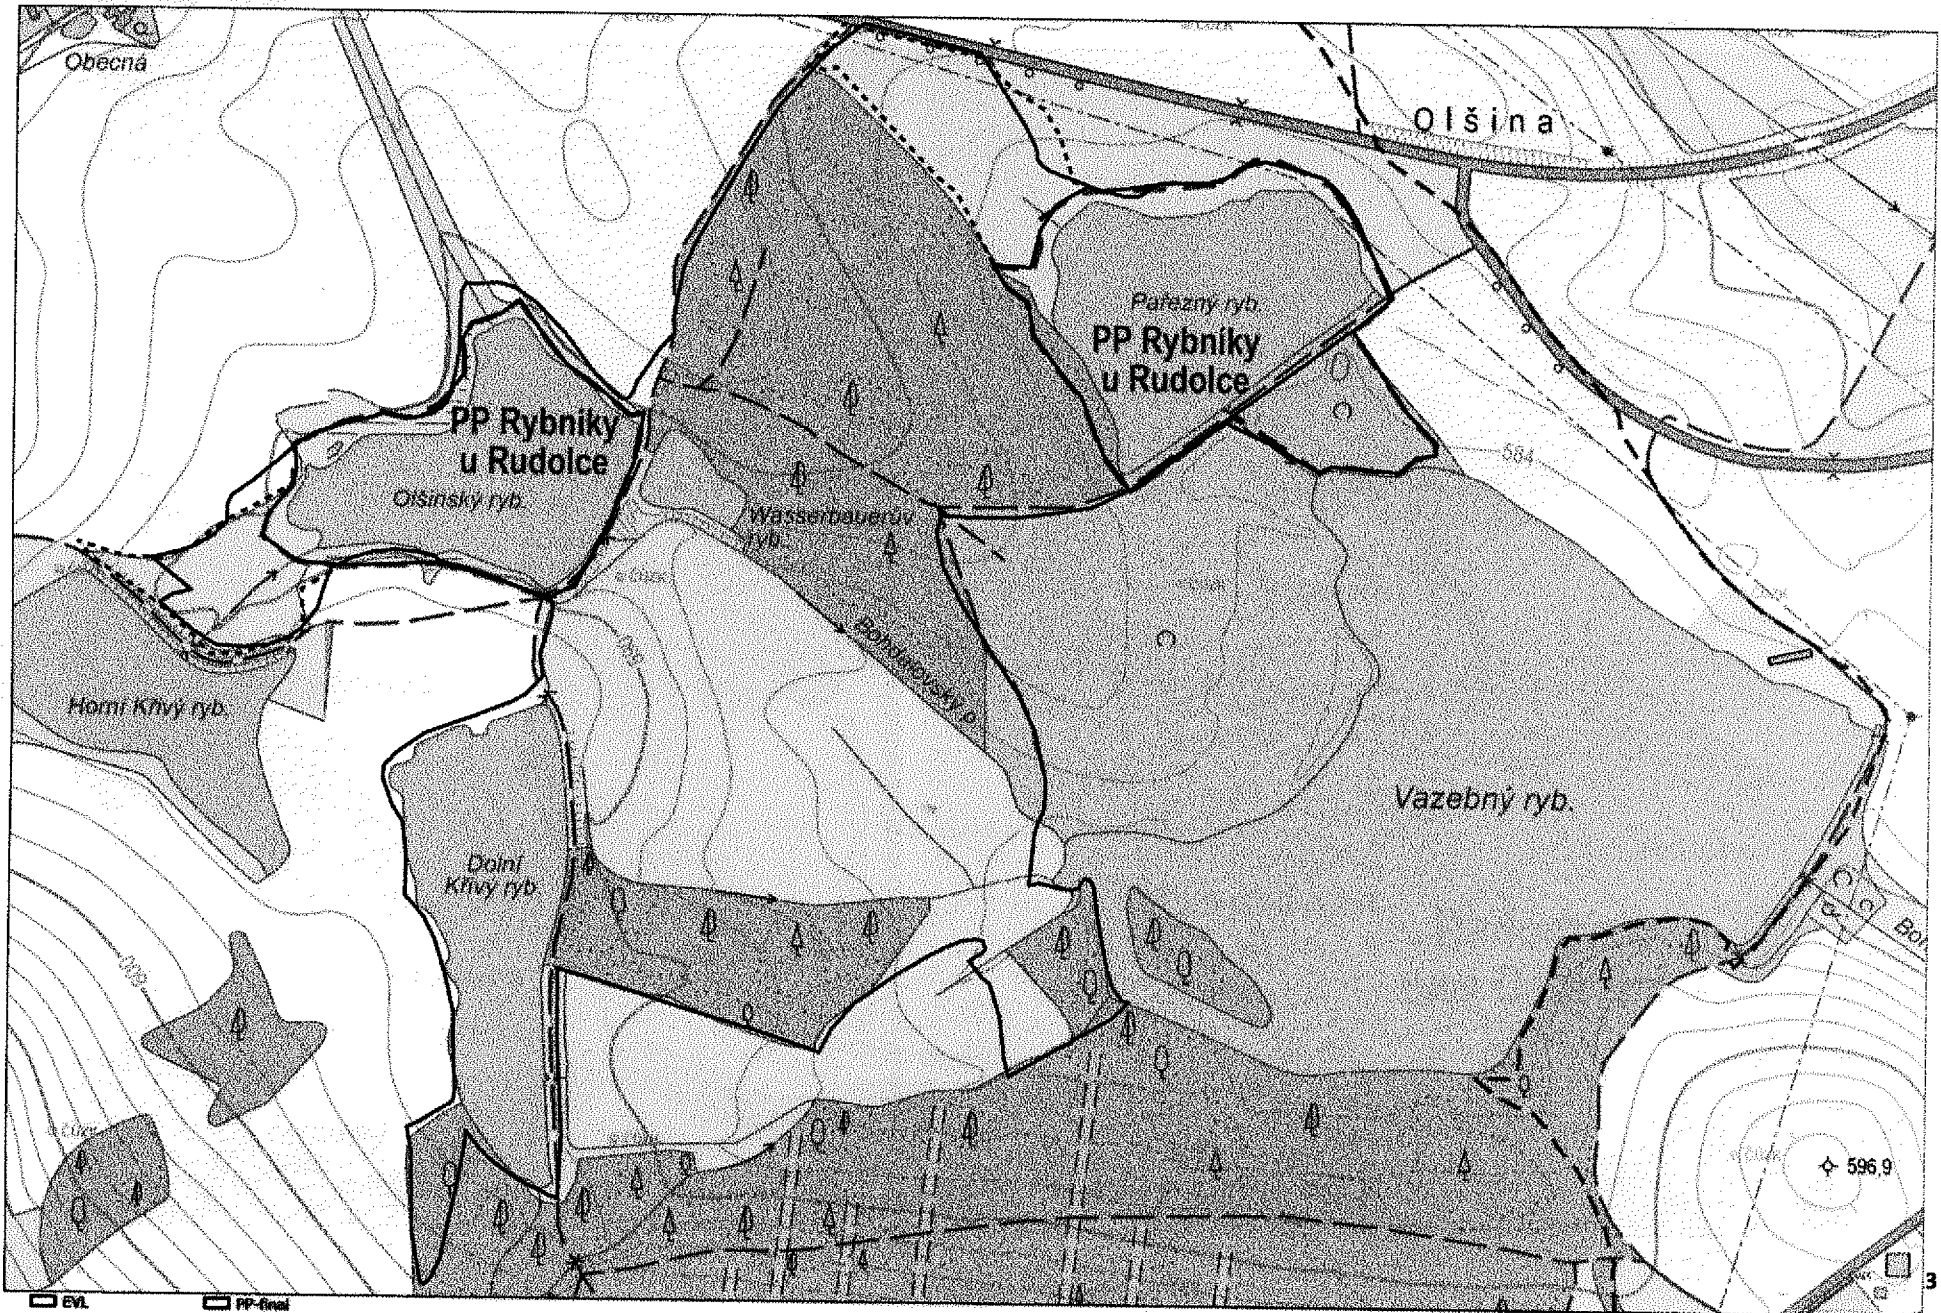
Obecná

Olšina

Pařezný ryb.

PP Rybníky u Rudolce

PP Rybníky u Rudolce

Olšinský ryb.

Wasserbauerův ryb.

584

Bohdalovský p.

Horní Křivý ryb.

Dolní Křivý ryb.

Vazebný ryb.

Bo

596,9

3

EVL

PP-final